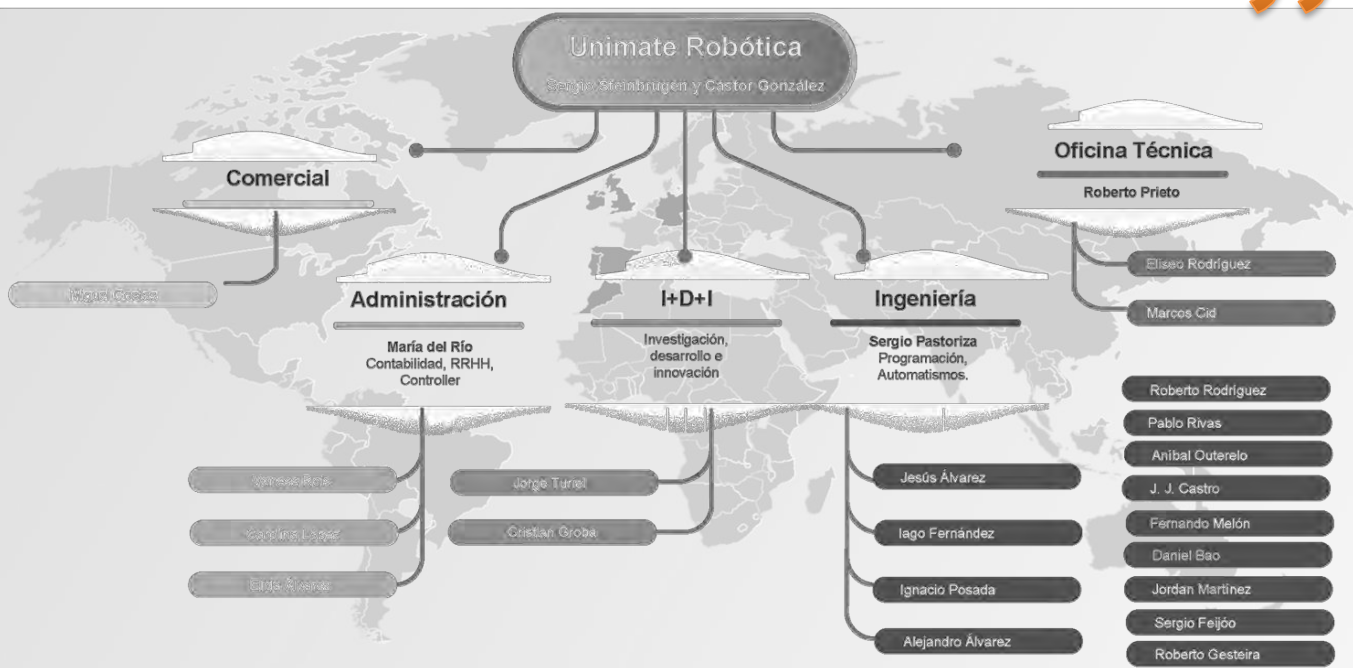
Unimate Robótica

Sergio Steinbrugen y Castor González

Comercial

Miguel Costas

Administración

María del Río
Contabilidad, RRHH, Controller

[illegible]

Carolina López

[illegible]

I+D+I

Investigación, desarrollo e innovación

Jorge Turiel

Cristian Groba

Ingeniería

Sergio Pastoriza
Programación, Automatismos.

Jesús Álvarez

Iago Fernández

Ignacio Posada

Alejandro Álvarez

Oficina Técnica

Roberto Prieto

Eliseo Rodríguez

Marcos Cid

Roberto Rodríguez

Pablo Rivas

Anibal Outerelo

J. J. Castro

Fernando Melón

Daniel Bao

Jordan Martínez

Sergio Feijóo

Roberto Gesteira